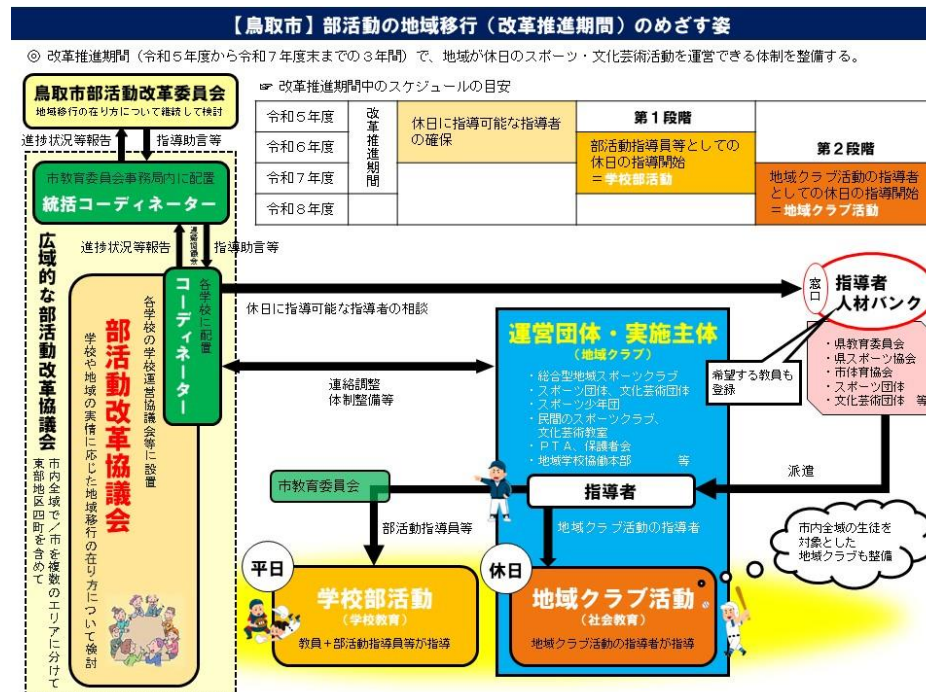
【鳥取市】部活動の地域移行（改革推進期間）のめざす姿

◎ 改革推進期間（令和５年度から令和７年度末までの３年間）で、地域が休日のスポーツ・文化芸術活動を運営できる体制を整備する。

鳥取市部活動改革委員会
地域移行の在り方について継続して検討

進捗状況等報告　指導助言等

☞ 改革推進期間中のスケジュールの目安

| 令和５年度 | 改革推進期間 | 休日に指導可能な指導者の確保 | 第１段階 | |
|---|---|---|---|---|
| 令和６年度 | | | 部活動指導員等としての休日の指導開始 ＝学校部活動 | 第２段階 |
| 令和７年度 | | | | 地域クラブ活動の指導者としての休日の指導開始 ＝地域クラブ活動 |
| 令和８年度 | | | | |

市教育委員会事務局内に配置
統括コーディネーター

進捗状況等報告　連絡調整　指導助言等

広域的な部活動改革協議会
市内全域で／市を複数のエリアに分けて東部地区四町を含めて

各学校に配置
コーディネーター

部活動改革協議会
各学校の学校運営協議会等に設置
学校や地域の実情に応じた地域移行の在り方について検討

休日に指導可能な指導者の相談

窓口
指導者人材バンク

・県教育委員会
・県スポーツ協会
・市体育協会
・スポーツ団体
・文化芸術団体　等

希望する教員も登録

運営団体・実施主体
（地域クラブ）
・総合型地域スポーツクラブ
・スポーツ団体、文化芸術団体
・スポーツ少年団
・民間のスポーツクラブ、文化芸術教室
・ＰＴＡ、保護者会
・地域学校協働本部　等

連絡調整
体制整備等

市教育委員会

指導者

派遣

部活動指導員等

地域クラブ活動の指導者

市内全域の生徒を対象とした地域クラブも整備

平日
学校部活動
（学校教育）
教員＋部活動指導員等が指導

休日
地域クラブ活動
（社会教育）
地域クラブ活動の指導者が指導